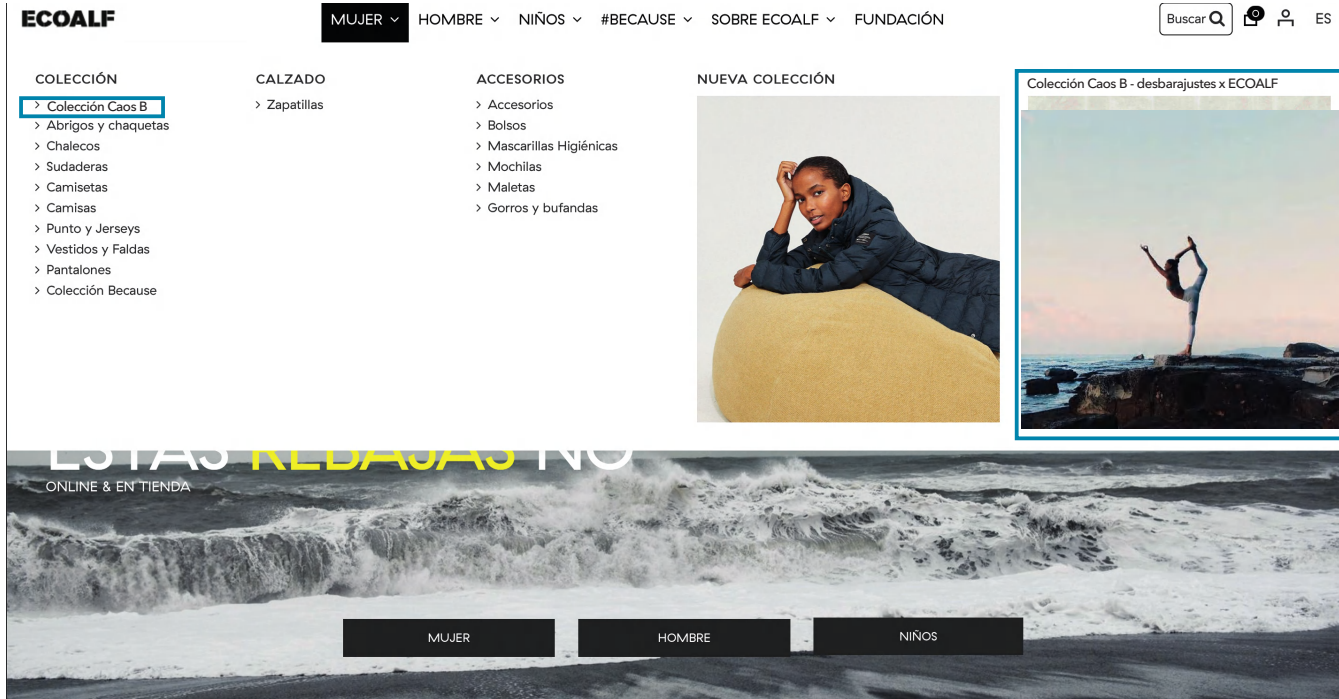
ECOALF

MUJER HOMBRE NIÑOS #BECAUSE SOBRE ECOALF FUNDACIÓN

Buscar 0 ES

COLECCIÓN
> Colección Caos B
> Abrigos y chaquetas
> Chalecos
> Sudaderas
> Camisetas
> Camisas
> Punto y Jerseys
> Vestidos y Faldas
> Pantalones
> Colección Because

CALZADO
> Zapatillas

ACCESORIOS
> Accesorios
> Bolsos
> Mascarillas Higiénicas
> Mochilas
> Maletas
> Gorros y bufandas

NUEVA COLECCIÓN

Colección Caos B - desbarajustes x ECOALF

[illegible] REBAJAS NO

ONLINE & EN TIENDA

MUJER HOMBRE NIÑOS